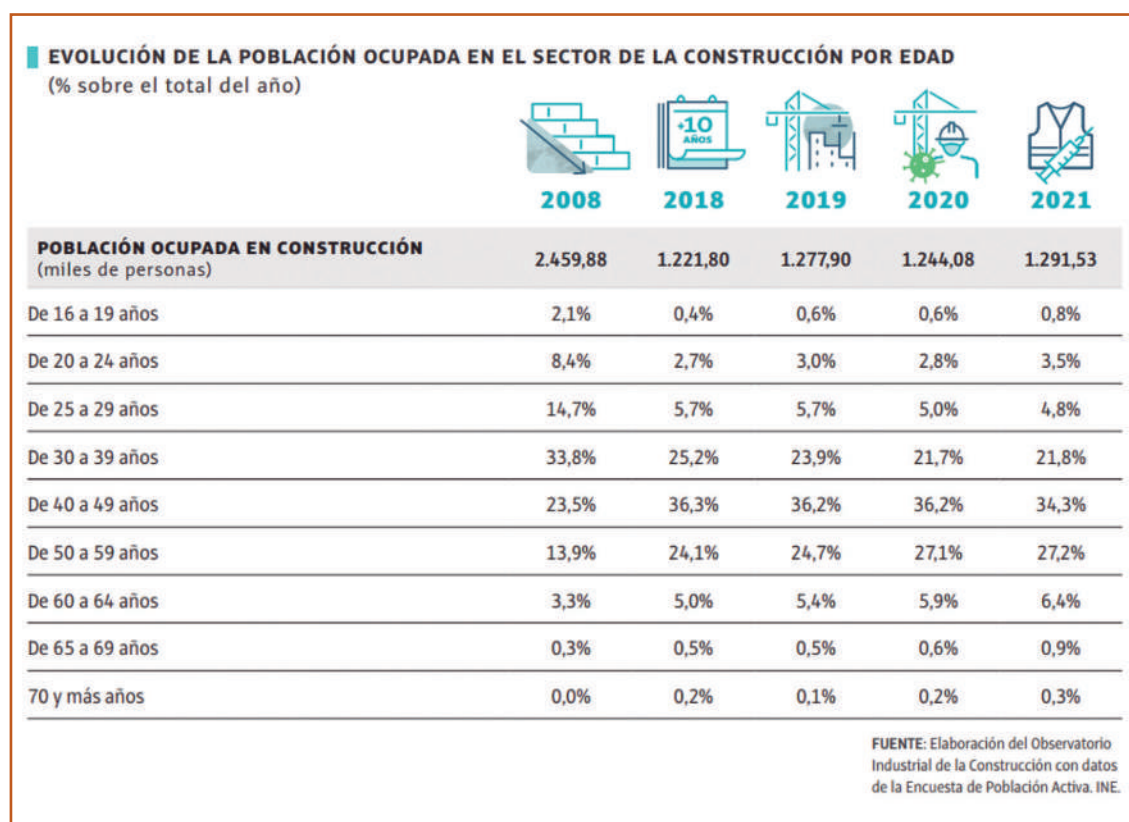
EVOLUCIÓN DE LA POBLACIÓN OCUPADA EN EL SECTOR DE LA CONSTRUCCIÓN POR EDAD
(% sobre el total del año)

+10 AÑOS

| | 2008 | 2018 | 2019 | 2020 | 2021 |
|---|---|---|---|---|---|
| POBLACIÓN OCUPADA EN CONSTRUCCIÓN (miles de personas) | 2.459,88 | 1.221,80 | 1.277,90 | 1.244,08 | 1.291,53 |
| De 16 a 19 años | 2,1% | 0,4% | 0,6% | 0,6% | 0,8% |
| De 20 a 24 años | 8,4% | 2,7% | 3,0% | 2,8% | 3,5% |
| De 25 a 29 años | 14,7% | 5,7% | 5,7% | 5,0% | 4,8% |
| De 30 a 39 años | 33,8% | 25,2% | 23,9% | 21,7% | 21,8% |
| De 40 a 49 años | 23,5% | 36,3% | 36,2% | 36,2% | 34,3% |
| De 50 a 59 años | 13,9% | 24,1% | 24,7% | 27,1% | 27,2% |
| De 60 a 64 años | 3,3% | 5,0% | 5,4% | 5,9% | 6,4% |
| De 65 a 69 años | 0,3% | 0,5% | 0,5% | 0,6% | 0,9% |
| 70 y más años | 0,0% | 0,2% | 0,1% | 0,2% | 0,3% |

FUENTE: Elaboración del Observatorio Industrial de la Construcción con datos de la Encuesta de Población Activa. INE.